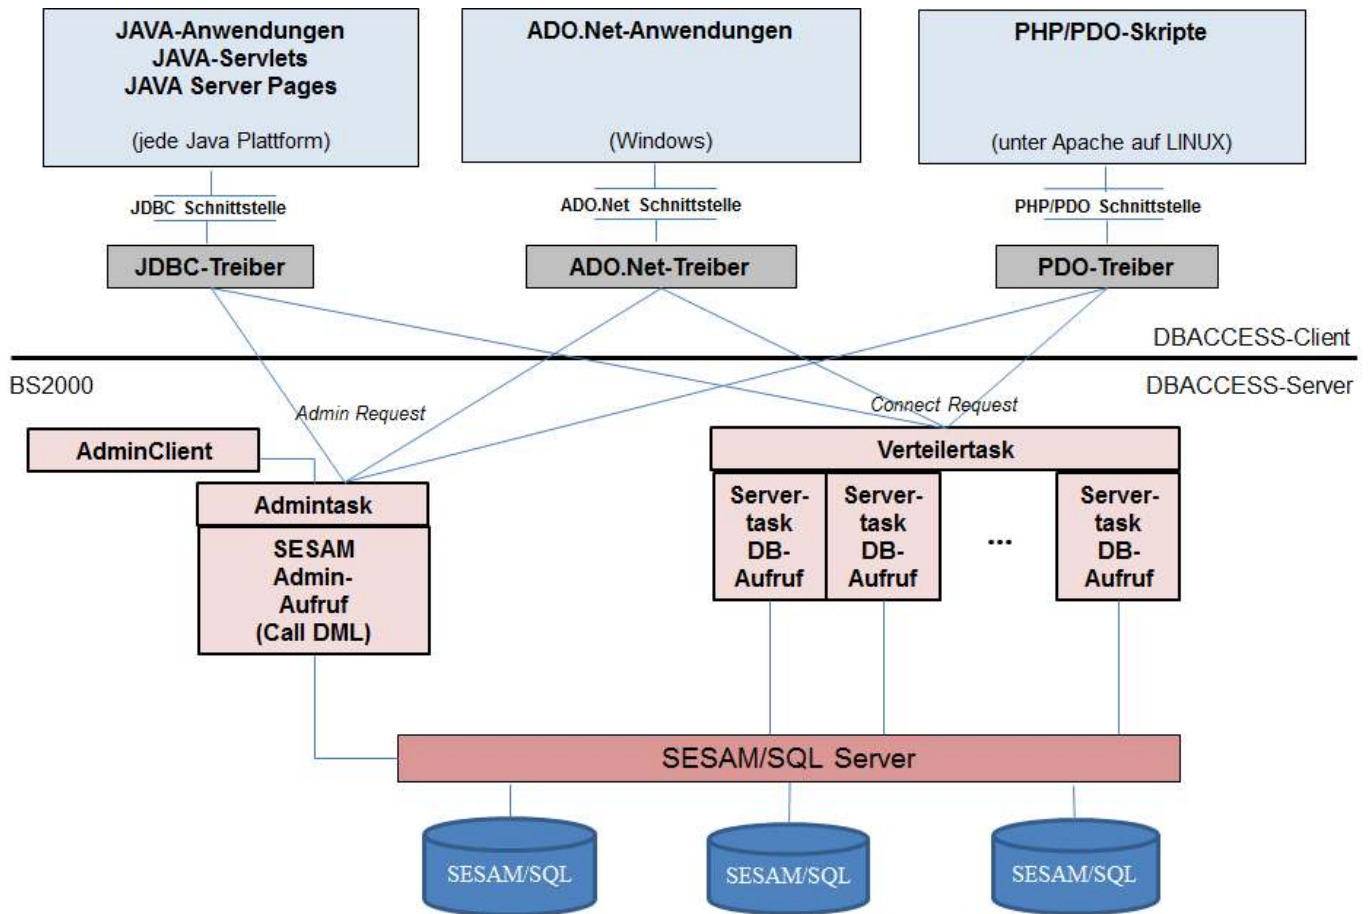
JAVA-Anwendungen
JAVA-Servlets
JAVA Server Pages

(jede Java Plattform)

ADO.Net-Anwendungen

(Windows)

PHP/PDO-Skripte

(unter Apache auf LINUX)

JDBC Schnittstelle

ADO.Net Schnittstelle

PHP/PDO Schnittstelle

JDBC-Treiber

ADO.Net-Treiber

PDO-Treiber

DBACCESS-Client

BS2000

DBACCESS-Server

Admin Request

Connect Request

AdminClient

Admintask

SESAM Admin-Aufruf (Call DML)

Verteilertask

Server-task DB-Aufruf

Server-task DB-Aufruf

...

Server-task DB-Aufruf

SESAM/SQL Server

SESAM/SQL

SESAM/SQL

SESAM/SQL